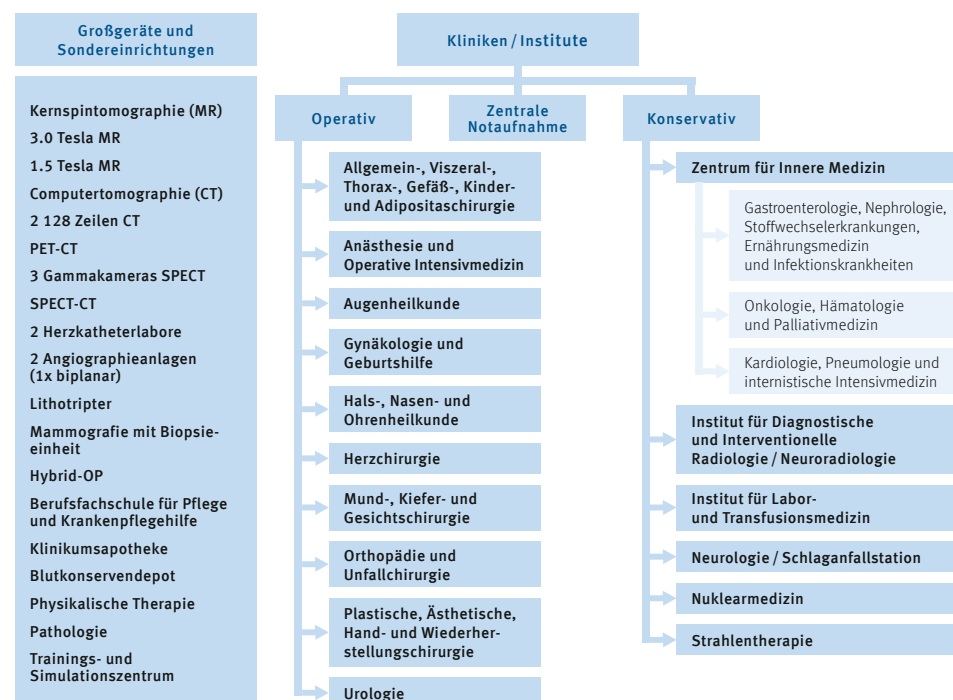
Großgeräte und Sondereinrichtungen

Kernspintomographie (MR)
3.0 Tesla MR
1.5 Tesla MR
Computertomographie (CT)
2 128 Zeilen CT
PET-CT
3 Gammakameras SPECT
SPECT-CT
2 Herzkatheterlabore
2 Angiographieanlagen (1x biplanar)
Lithotripter
Mammografie mit Biopsieeinheit
Hybrid-OP
Berufsfachschule für Pflege und Krankenpflegehilfe
Klinikumsapotheke
Blutkonservendepot
Physikalische Therapie
Pathologie
Trainings- und Simulationszentrum

Kliniken / Institute

Operativ

Zentrale Notaufnahme

Konservativ

Allgemein-, Viszeral-, Thorax-, Gefäß-, Kinder- und Adipositaschirurgie
Anästhesie und Operative Intensivmedizin
Augenheilkunde
Gynäkologie und Geburtshilfe
Hals-, Nasen- und Ohrenheilkunde
Herzchirurgie
Mund-, Kiefer- und Gesichtschirurgie
Orthopädie und Unfallchirurgie
Plastische, Ästhetische, Hand- und Wiederherstellungschirurgie
Urologie

Zentrum für Innere Medizin
Gastroenterologie, Nephrologie, Stoffwechselerkrankungen, Ernährungsmedizin und Infektionskrankheiten
Onkologie, Hämatologie und Palliativmedizin
Kardiologie, Pneumologie und internistische Intensivmedizin
Institut für Diagnostische und Interventionelle Radiologie / Neuroradiologie
Institut für Labor- und Transfusionsmedizin
Neurologie / Schlaganfallstation
Nuklearmedizin
Strahlentherapie